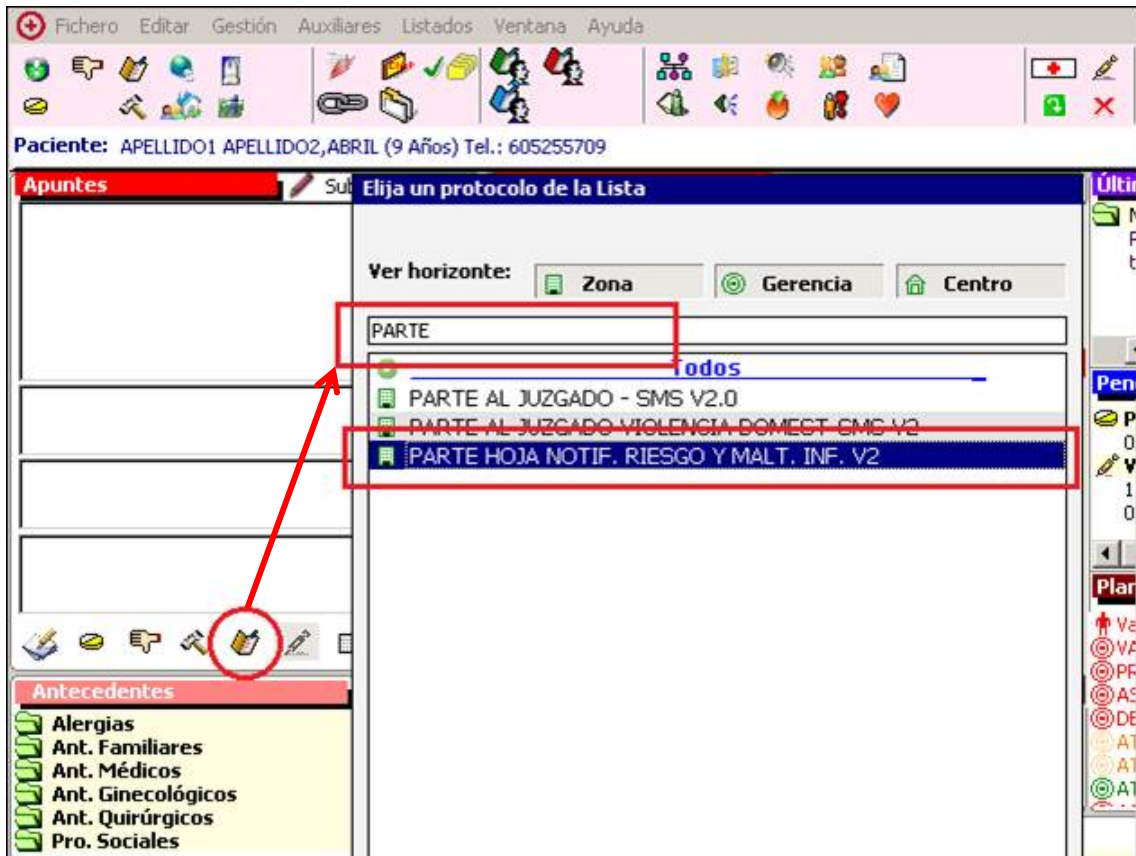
Fichero Editar Gestión Auxiliares Listados Ventana Ayuda

Paciente: APELLIDO1 APELLIDO2,ABRIL (9 Años) Tel.: 605255709

Apuntes

Sub

Elija un protocolo de la Lista

Ver horizonte: Zona Gerencia Centro

PARTE

Todos
PARTE AL JUZGADO - SMS V2.0
PARTE AL JUZGADO VIOLENCIA DOMEST SMS V2
PARTE HOJA NOTIF. RIESGO Y MALT. INF. V2

Antecedentes
Alergias
Ant. Familiares
Ant. Médicos
Ant. Ginecológicos
Ant. Quirúrgicos
Pro. Sociales

Últi
Pen
Plan
Va
VA
PR
AS
DE
AT
AT
AT